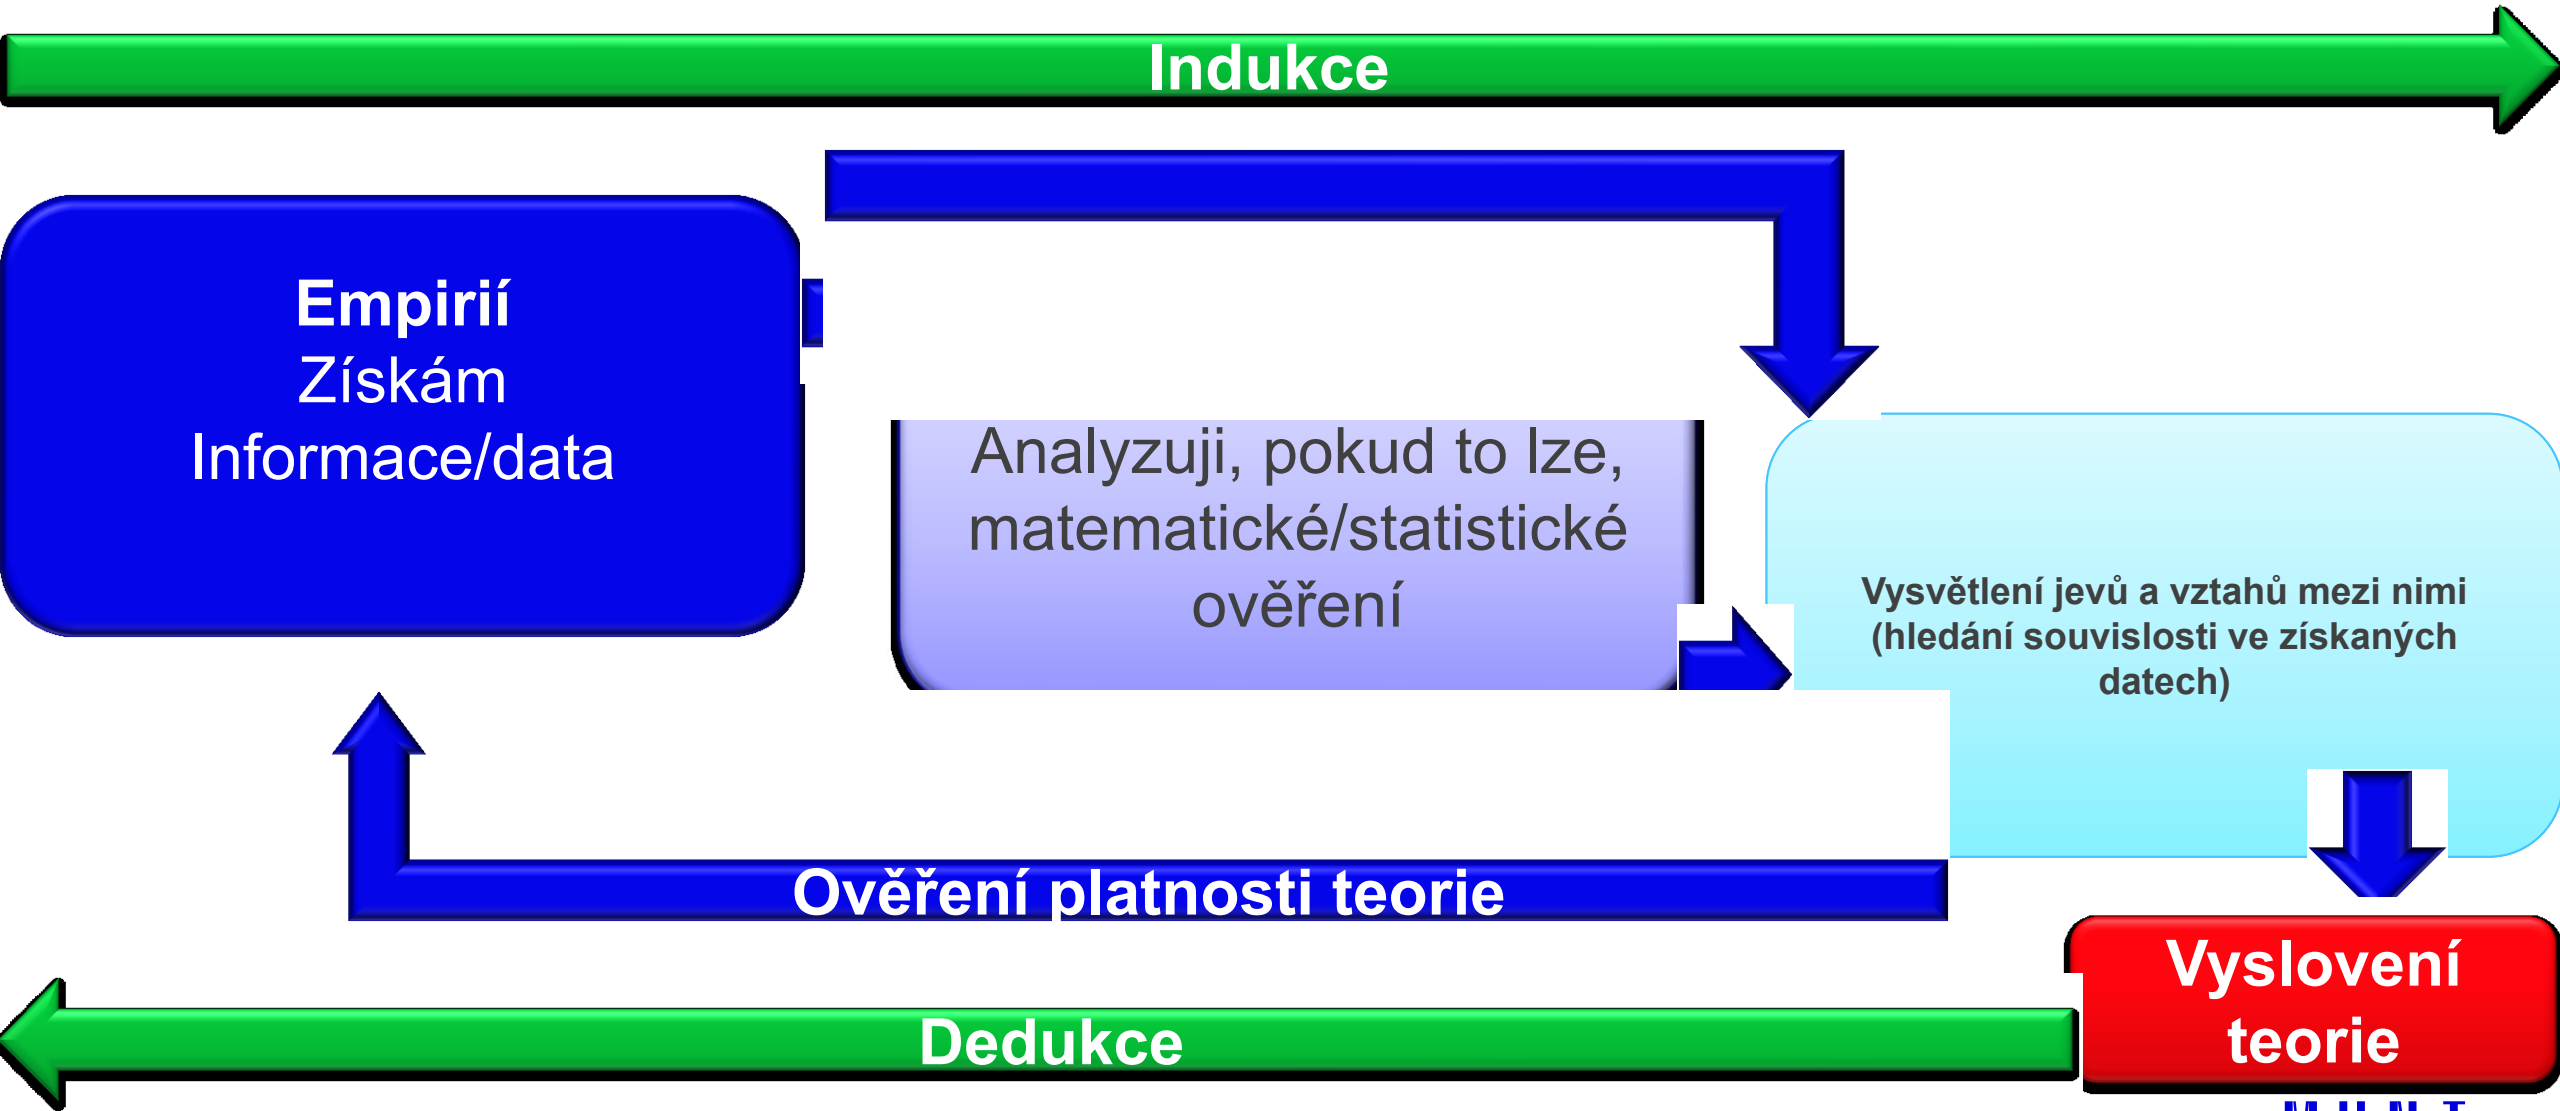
Indukce

Empirií
Získám
Informace/data

Analyzuji, pokud to lze, matematické/statistické ověření

Vysvětlení jevů a vztahů mezi nimi (hledání souvislosti ve získaných datech)

Ověření platnosti teorie

Vyslovení teorie

Dedukce